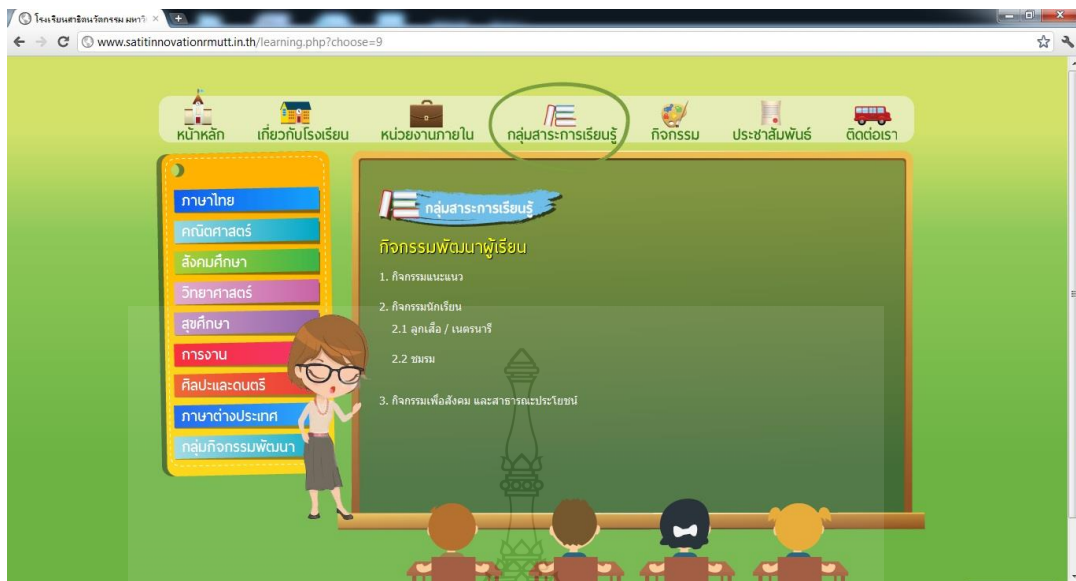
โรงเรียนสาธิตนวัตกรรม มทร. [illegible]

www.satitinnovationrmutt.in.th/learning.php?choose=9

หน้าหลัก เกี่ยวกับโรงเรียน หน่วยงานภายใน กลุ่มสาระการเรียนรู้ กิจกรรม ประชาสัมพันธ์ ติดต่อเรา

ภาษาไทย
คณิตศาสตร์
สังคมศึกษา
วิทยาศาสตร์
สุขศึกษา
การงาน
ศิลปะและดนตรี
ภาษาต่างประเทศ
กลุ่มกิจกรรมพัฒนา

กลุ่มสาระการเรียนรู้

กิจกรรมพัฒนาผู้เรียน

1. กิจกรรมแนะแนว

2. กิจกรรมนักเรียน

2.1 ลูกเสือ / เนตรนารี

2.2 ชมรม

3. กิจกรรมเพื่อสังคม และสาธารณะประโยชน์